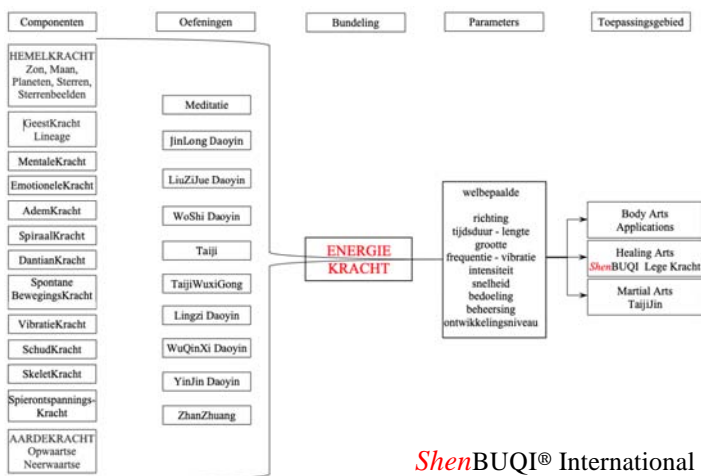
Componenten

Oefeningen

Bundeling

Parameters

Toepassingsgebied

HEMELKRACHT
Zon, Maan, Planeten, Sterren, Sterrenbeelden

GeestKracht
Lineage

MentaleKracht

EmotioneleKracht

AdemKracht

SpiraalKracht

DantianKracht

Spontane BewegingsKracht

VibratieKracht

SchudKracht

SkeletKracht

Spierontspannings-Kracht

AARDEKRACHT
Opwaartse
Neerwaartse

Meditatie

JinLong Daoyin

LiuZiJue Daoyin

WoShi Daoyin

Taiji

TaijiWuxiGong

Lingzi Daoyin

WuQinXi Daoyin

YinJin Daoyin

ZhanZhuang

ENERGIE
KRACHT

welbepaalde

richting
tijdsduur - lengte
grootte
frequentie - vibratie
intensiteit
snelheid
bedoeling
beheersing
ontwikkelingsniveau

Body Arts
Applications

Healing Arts
ShenBUQI Lege Kracht

Martial Arts
TaijiJin

ShenBUQI® International